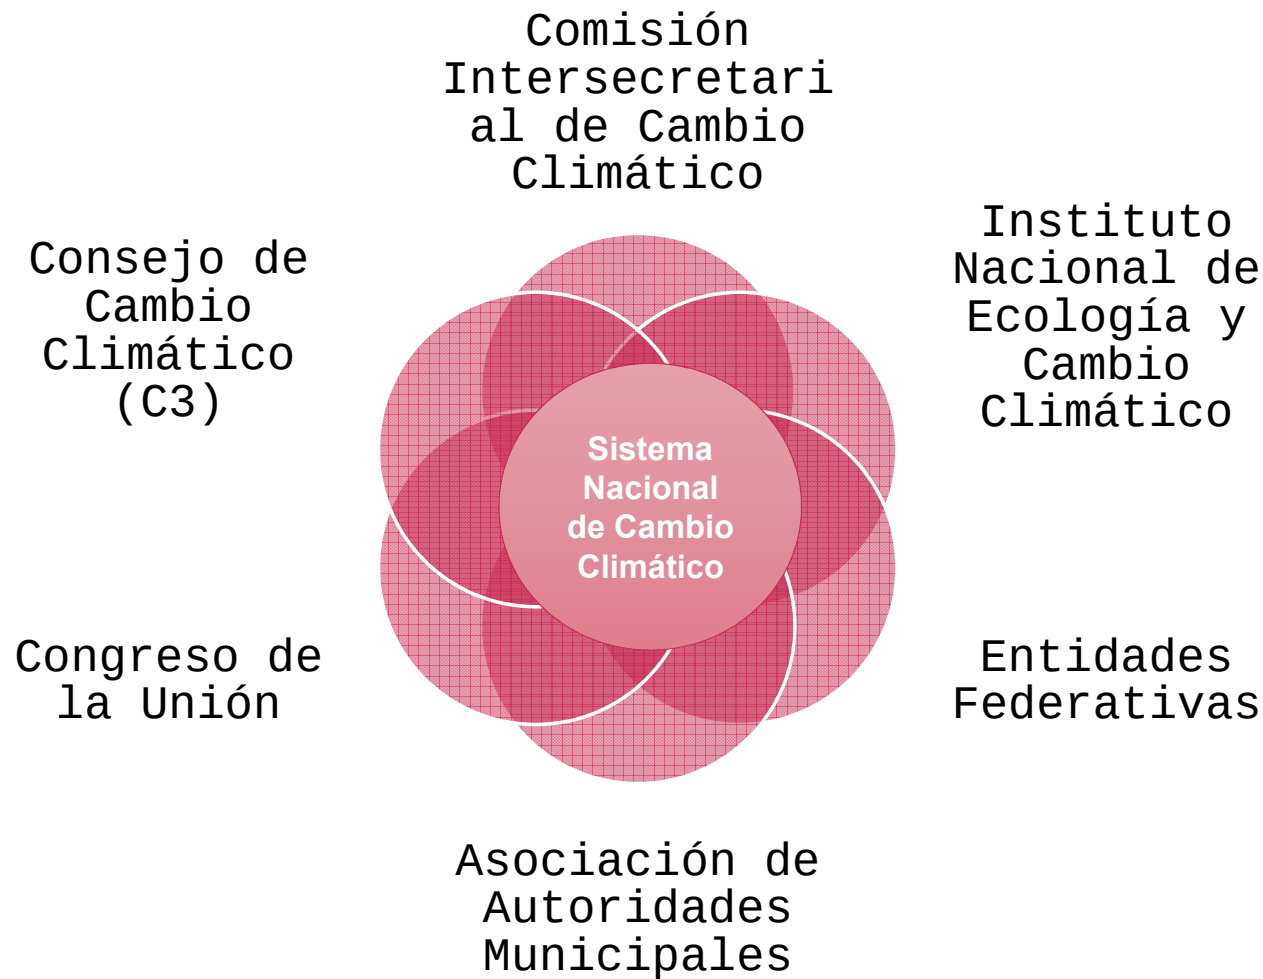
Comisión Intersecretarial de Cambio Climático

Consejo de Cambio Climático (C3)

Instituto Nacional de Ecología y Cambio Climático

Sistema Nacional de Cambio Climático

Congreso de la Unión

Entidades Federativas

Asociación de Autoridades Municipales